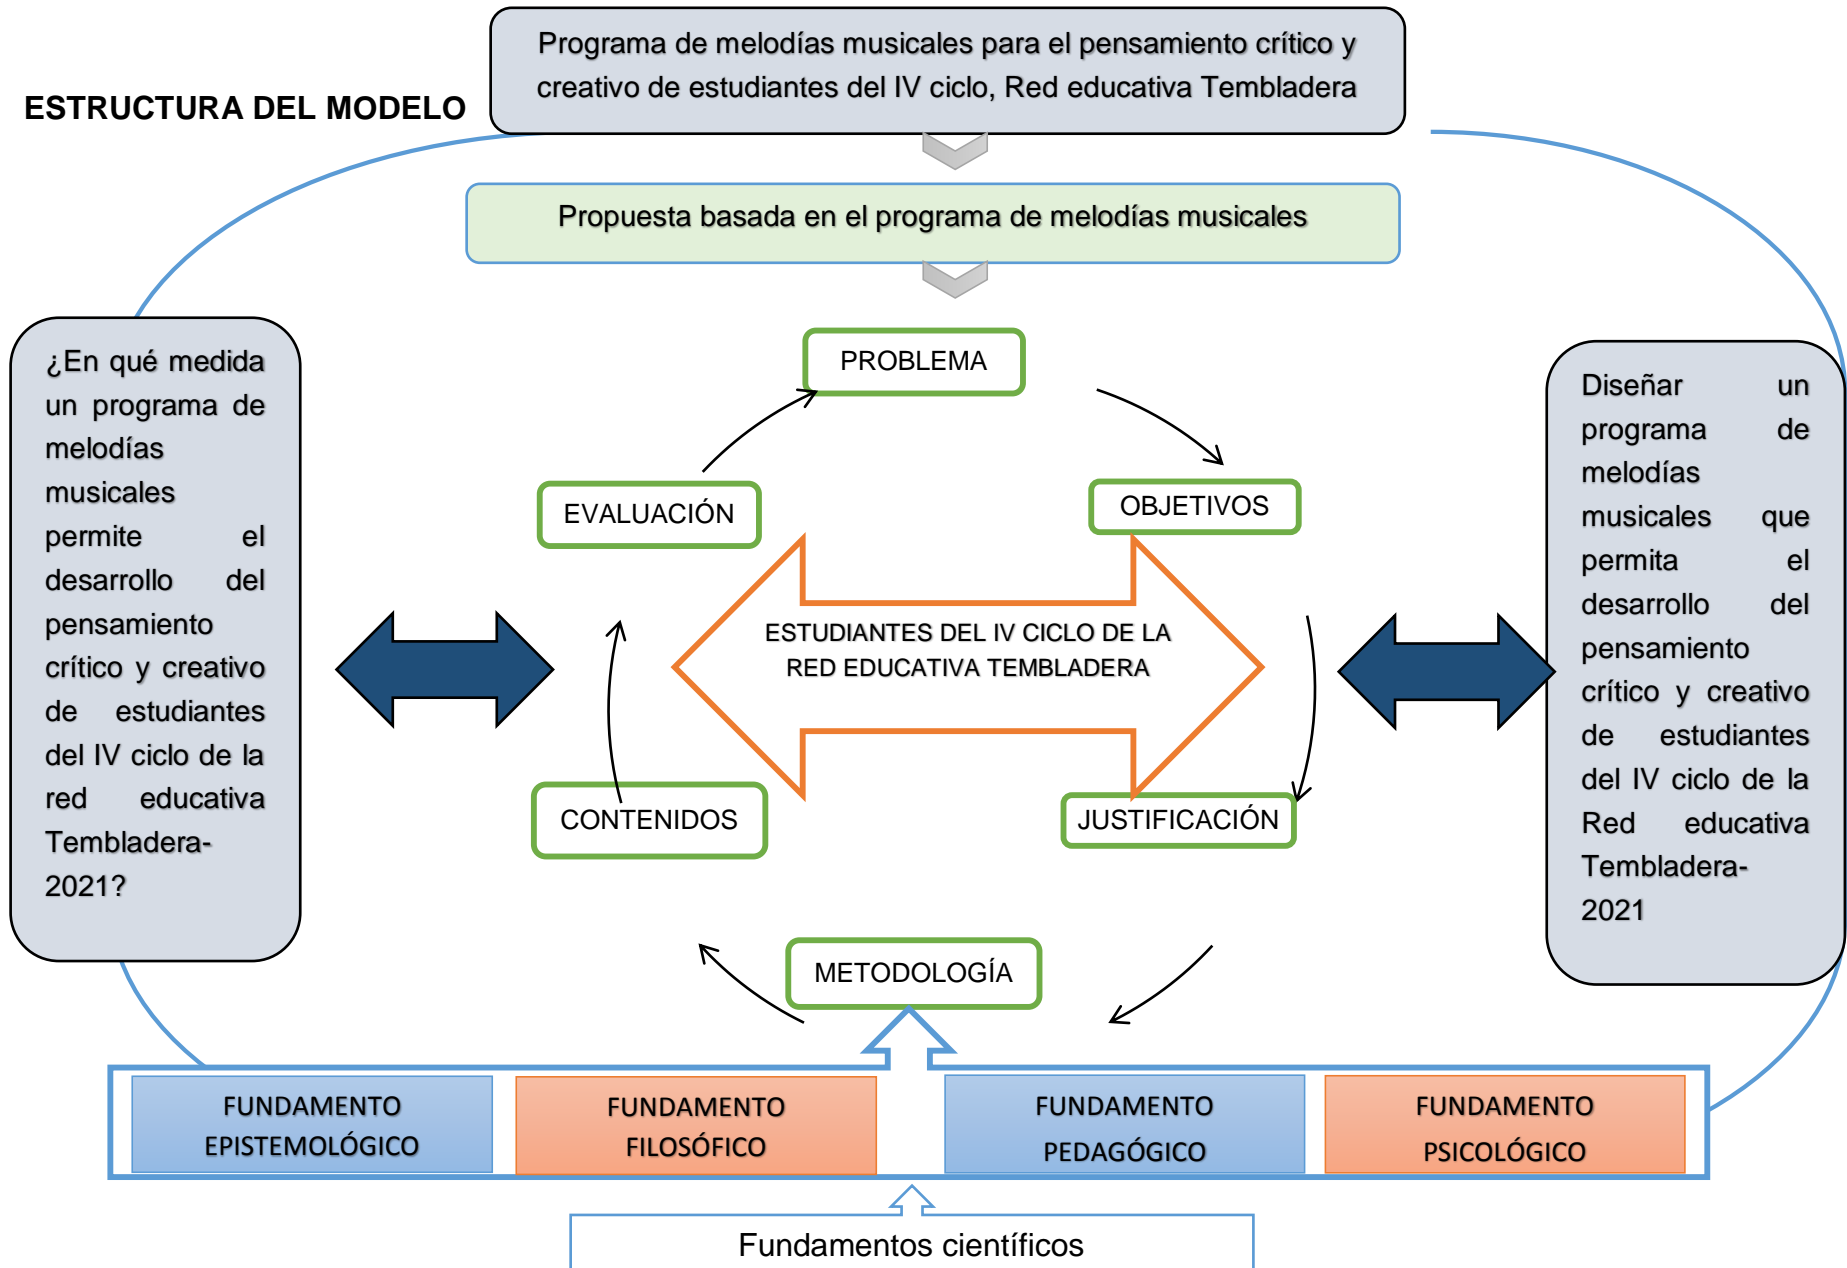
ESTRUCTURA DEL MODELO

Programa de melodías musicales para el pensamiento crítico y creativo de estudiantes del IV ciclo, Red educativa Tembladera

Propuesta basada en el programa de melodías musicales

¿En qué medida un programa de melodías musicales permite el desarrollo del pensamiento crítico y creativo de estudiantes del IV ciclo de la red educativa Tembladera-2021?

PROBLEMA

OBJETIVOS

JUSTIFICACIÓN

METODOLOGÍA

CONTENIDOS

EVALUACIÓN

ESTUDIANTES DEL IV CICLO DE LA RED EDUCATIVA TEMBLADERA

Diseñar un programa de melodías musicales que permita el desarrollo del pensamiento crítico y creativo de estudiantes del IV ciclo de la Red educativa Tembladera-2021

FUNDAMENTO EPISTEMOLÓGICO

FUNDAMENTO FILOSÓFICO

FUNDAMENTO PEDAGÓGICO

FUNDAMENTO PSICOLÓGICO

Fundamentos científicos